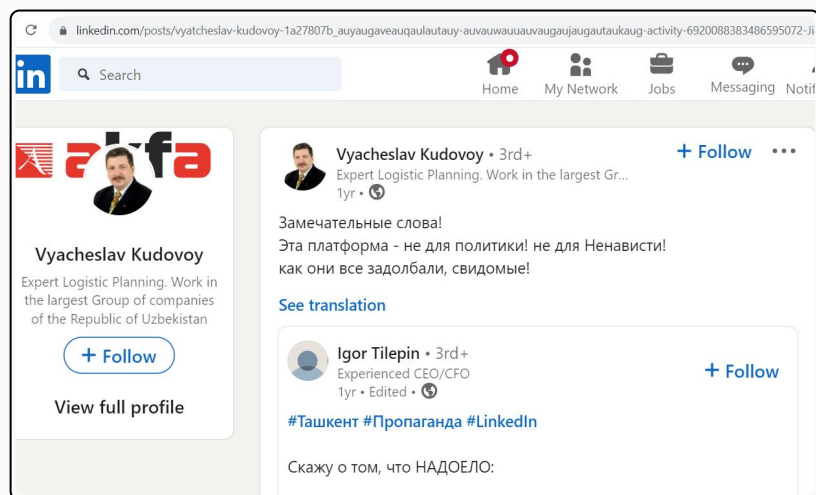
linkedin.com/posts/vyatcheslav-kudovoy-1a27807b_auyaugaveauqaulautauy-auvauwauuauvaugaujaugautaukaug-activity-6920088383486595072-Ji

in Search

Home My Network Jobs Messaging Notif

a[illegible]fa

Vyacheslav Kudovoy

Expert Logistic Planning. Work in the largest Group of companies of the Republic of Uzbekistan

+ Follow

View full profile

Vyacheslav Kudovoy • 3rd+
Expert Logistic Planning. Work in the largest Gr...
1yr •

+ Follow •••

Замечательные слова!
Эта платформа - не для политики! не для Ненависти!
как они все задолбали, свидомые!

See translation

Igor Tilepin • 3rd+
Experienced CEO/CFO
1yr • Edited •

+ Follow

#Ташкент #Пропаганда #LinkedIn

Скажу о том, что НАДОЕЛО: